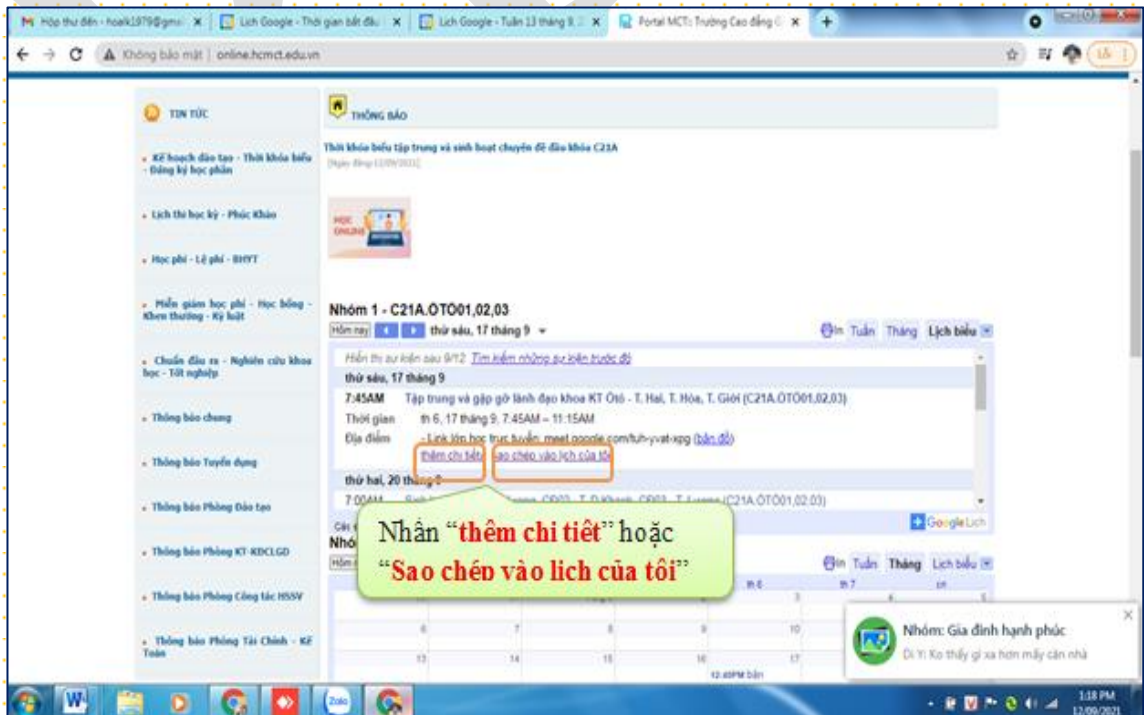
Hộp thư đến - hoaki1979@gma | Lịch Google - Thời gian bắt đầu | Lịch Google - Tuần 13 tháng 9 | Portal MCT: Trường Cao đẳng

Không bảo mật | online.hcmct.edu.vn

TIN TỨC

Kế hoạch đào tạo - Thời khóa biểu - Đăng ký học phần

Lịch thi học kỳ - Phúc Khảo

Học phí - Lệ phí - BHYT

Miễn giảm học phí - Học bổng - Khen thưởng - Kỷ luật

Chuẩn đầu ra - Nghiên cứu khoa học - Tốt nghiệp

Thông báo chung

Thông báo Tuyển dụng

Thông báo Phòng Đào tạo

Thông báo Phòng KT-KĐCLGD

Thông báo Phòng Công tác HSSV

Thông báo Phòng Tài Chính - Kế Toán

THÔNG BÁO

Thời khóa biểu tập trung và sinh hoạt chuyên đề đầu khóa C21A
[Ngày đăng 12/09/2021]

HỌC ONLINE

Nhóm 1 - C21A.ÔTÔ01,02,03

Hôm nay | thứ sáu, 17 tháng 9 | In | Tuần | Tháng | Lịch biểu

Hiển thị sự kiện sau 9/12. Tìm kiếm những sự kiện trước đó

thứ sáu, 17 tháng 9

7:45AM Tập trung và gặp gỡ lãnh đạo khoa KT Ôtô - T. Hải, T. Hòa, T. Giới (C21A.ÔTÔ01,02,03)

Thời gian th 6, 17 tháng 9, 7:45AM – 11:15AM
Địa điểm - Link lớp học trực tuyến: meet.google.com/tuh-yvat-xpg (bản đồ)

thêm chi tiết Sao chép vào lịch của tôi

thứ hai, 20 tháng 9

7:00AM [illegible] (C21A.ÔTÔ01,02,03)

Google Lịch

Nhó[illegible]

Nhấn "thêm chi tiết" hoặc "Sao chép vào lịch của tôi"

In | Tuần | Tháng | Lịch biểu

th 6 | th 7 | cn

3 4 5
6 7 8 9 10
13 14 15 16 17
12:40PM bản

Nhóm: Gia đình hạnh phúc
Di Y: Ko thấy gì xa hơn mấy căn nhà

1:18 PM
12/09/2021